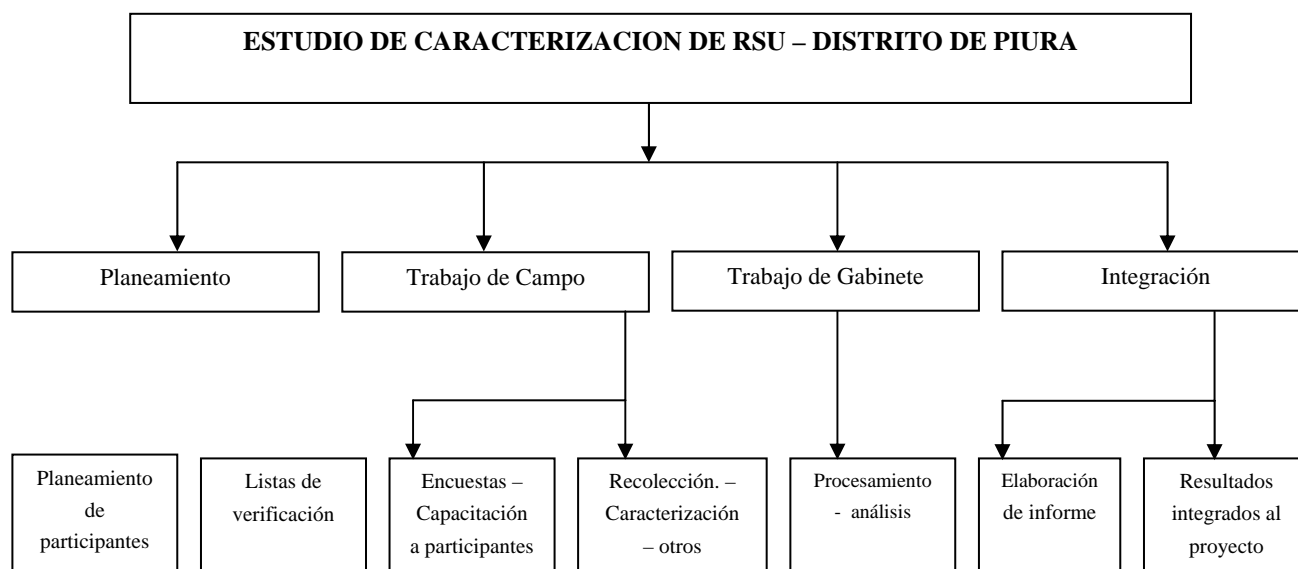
ESTUDIO DE CARACTERIZACION DE RSU – DISTRITO DE PIURA

Planeamiento

Trabajo de Campo

Trabajo de Gabinete

Integración

Planeamiento de participantes

Listas de verificación

Encuestas – Capacitación a participantes

Recolección. – Caracterización – otros

Procesamiento - análisis

Elaboración de informe

Resultados integrados al proyecto